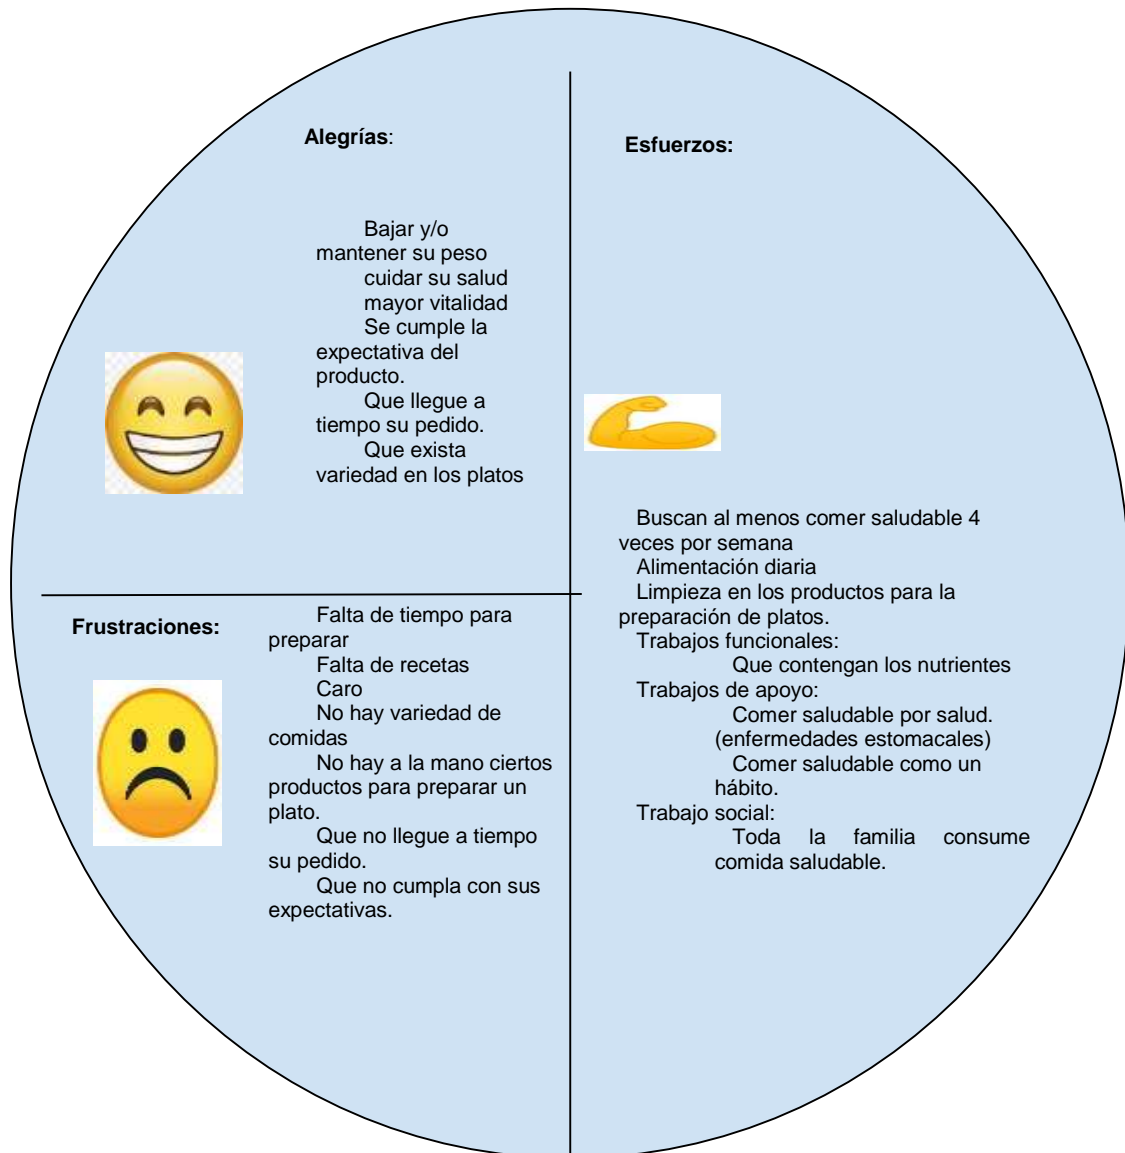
Alegrías:

Bajar y/o mantener su peso
cuidar su salud
mayor vitalidad
Se cumple la expectativa del producto.
Que llegue a tiempo su pedido.
Que exista variedad en los platos

Esfuerzos:

Buscan al menos comer saludable 4 veces por semana
Alimentación diaria
Limpieza en los productos para la preparación de platos.
Trabajos funcionales:
Que contengan los nutrientes
Trabajos de apoyo:
Comer saludable por salud. (enfermedades estomacales)
Comer saludable como un hábito.
Trabajo social:
Toda la familia consume comida saludable.

Frustraciones:

Falta de tiempo para preparar
Falta de recetas
Caro
No hay variedad de comidas
No hay a la mano ciertos productos para preparar un plato.
Que no llegue a tiempo su pedido.
Que no cumpla con sus expectativas.